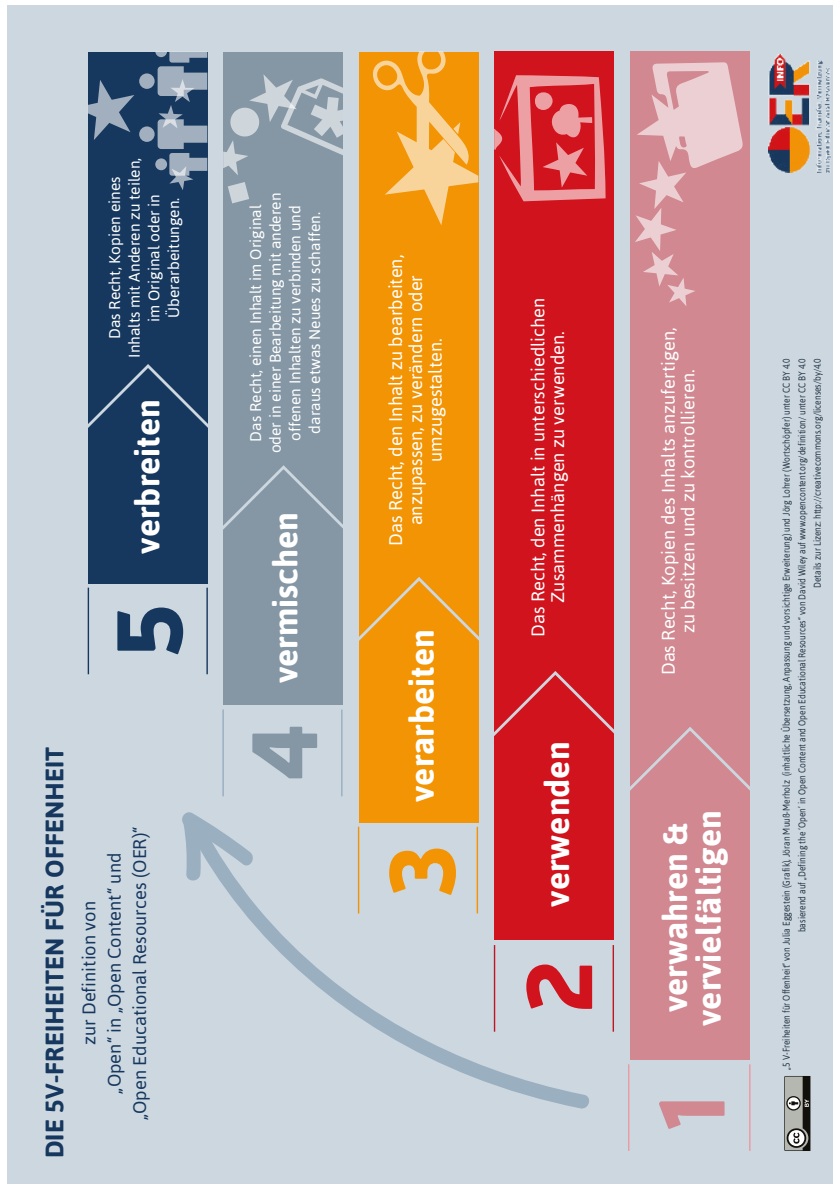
DIE 5V-FREIHEITEN FÜR OFFENHEIT

zur Definition von „Open" in „Open Content" und „Open Educational Resources (OER)"

1 verwahren & vervielfältigen

Das Recht, Kopien des Inhalts anzufertigen, zu besitzen und zu kontrollieren.

2 verwenden

Das Recht, den Inhalt in unterschiedlichen Zusammenhängen zu verwenden.

3 verarbeiten

Das Recht, den Inhalt zu bearbeiten, anzupassen, zu verändern oder umzugestalten.

4 vermischen

Das Recht, einen Inhalt im Original oder in einer Bearbeitung mit anderen offenen Inhalten zu verbinden und daraus etwas Neues zu schaffen.

5 verbreiten

Das Recht, Kopien eines Inhalts mit Anderen zu teilen, im Original oder in Überarbeitungen.

INFO OER
Informationen, Tools, Beratung

„5 V-Freiheiten für Offenheit" von Julia Eggestein (Grafik), Jöran Muuß-Merholz (inhaltliche Übersetzung, Anpassung und vorsichtige Erweiterung) und Jörg Lohrer (Wortschöpfer) unter CC BY 4.0 basierend auf „Defining the 'Open' in Open Content and Open Educational Resources" von David Wiley auf www.opencontent.org/definition/ unter CC BY 4.0
Details zur Lizenz: http://creativecommons.org/licenses/by/4.0